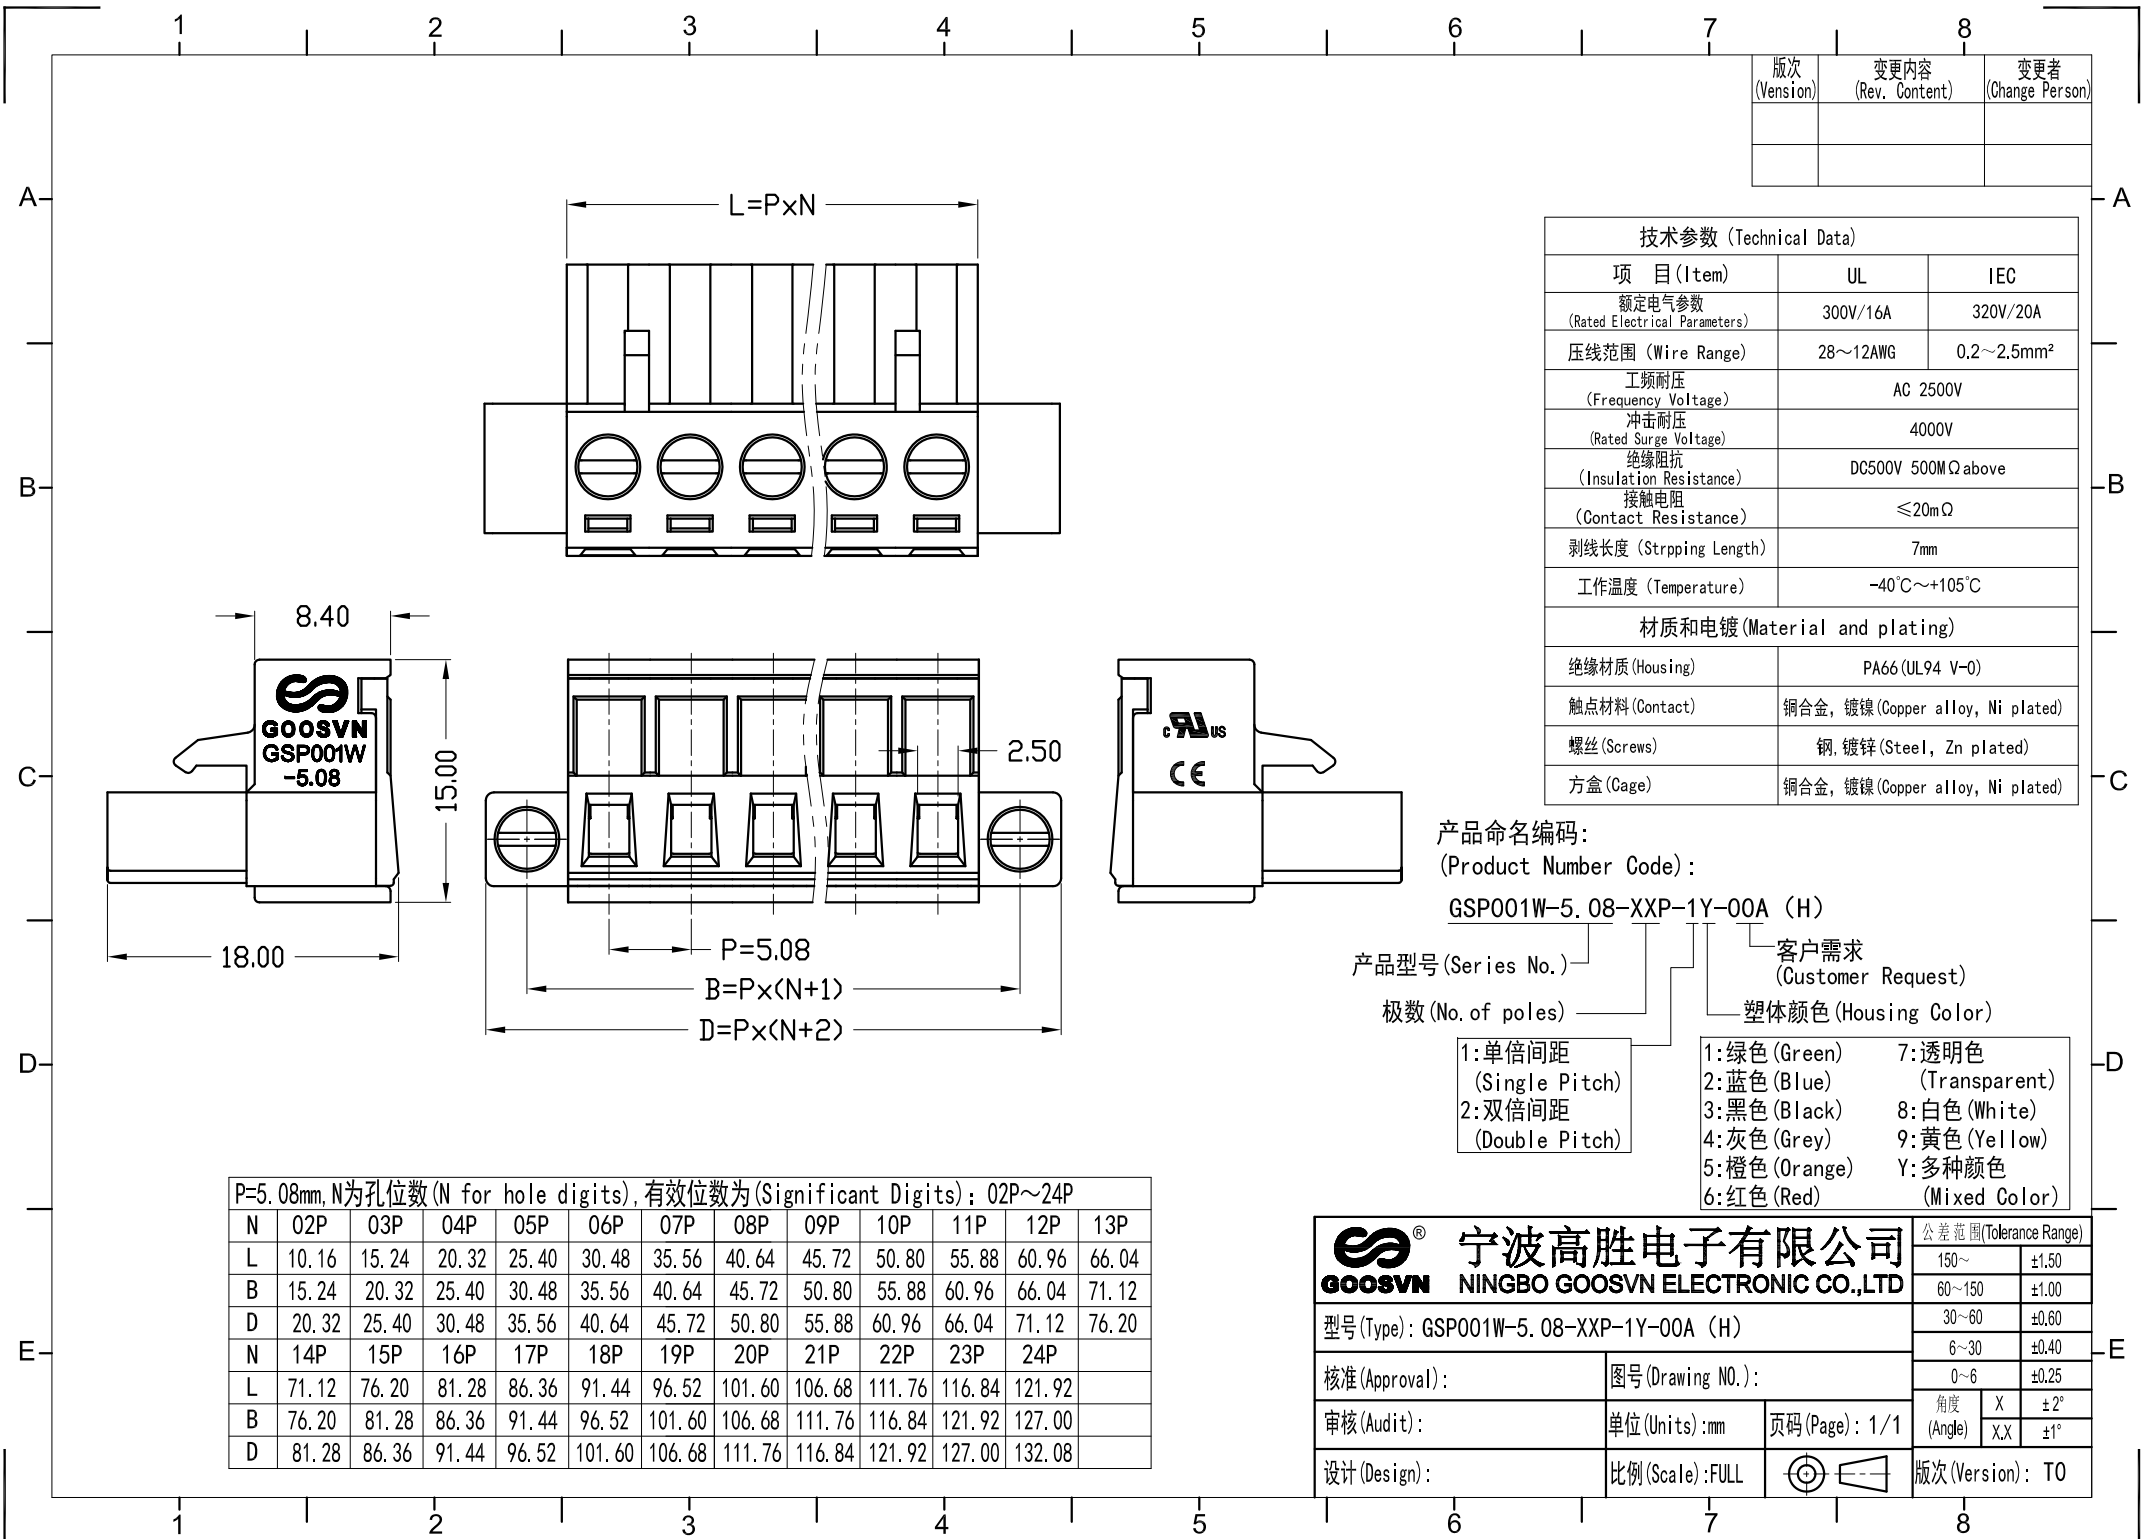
1 2 3 4 5 6 7 8

| 版次 (Version) | 变更内容 (Rev. Content) | 变更者 (Change Person) |
|---|---|---|
| | | |
| | | |

A

L=PxN

B

8.40

GOOSVN
GSP001W
-5.08

15.00

2.50

C

18.00

P=5.08

B=Px(N+1)

D=Px(N+2)

c US

CE

D

| 技术参数 (Technical Data) | | |
|---|---|---|
| 项 目(Item) | UL | IEC |
| 额定电气参数 (Rated Electrical Parameters) | 300V/16A | 320V/20A |
| 压线范围 (Wire Range) | 28～12AWG | 0.2～2.5mm² |
| 工频耐压 (Frequency Voltage) | AC 2500V | |
| 冲击耐压 (Rated Surge Voltage) | 4000V | |
| 绝缘阻抗 (Insulation Resistance) | DC500V 500MΩabove | |
| 接触电阻 (Contact Resistance) | ≤20mΩ | |
| 剥线长度 (Strpping Length) | 7mm | |
| 工作温度 (Temperature) | -40℃～+105℃ | |
| 材质和电镀(Material and plating) | | |
| 绝缘材质(Housing) | PA66(UL94 V-0) | |
| 触点材料(Contact) | 铜合金, 镀镍(Copper alloy, Ni plated) | |
| 螺丝(Screws) | 钢,镀锌(Steel, Zn plated) | |
| 方盒(Cage) | 铜合金, 镀镍(Copper alloy, Ni plated) | |

产品命名编码:
(Product Number Code):

GSP001W-5.08-XXP-1Y-00A (H)

客户需求 (Customer Request)

产品型号(Series No.)

极数(No.of poles)

塑体颜色(Housing Color)

1:单倍间距 (Single Pitch)
2:双倍间距 (Double Pitch)

1:绿色(Green)
2:蓝色(Blue)
3:黑色(Black)
4:灰色(Grey)
5:橙色(Orange)
6:红色(Red)
7:透明色 (Transparent)
8:白色(White)
9:黄色(Yellow)
Y:多种颜色 (Mixed Color)

E

| P=5.08mm,N为孔位数(N for hole digits),有效位数为(Significant Digits):02P～24P | | | | | | | | | | | | |
|---|---|---|---|---|---|---|---|---|---|---|---|---|
| N | 02P | 03P | 04P | 05P | 06P | 07P | 08P | 09P | 10P | 11P | 12P | 13P |
| L | 10.16 | 15.24 | 20.32 | 25.40 | 30.48 | 35.56 | 40.64 | 45.72 | 50.80 | 55.88 | 60.96 | 66.04 |
| B | 15.24 | 20.32 | 25.40 | 30.48 | 35.56 | 40.64 | 45.72 | 50.80 | 55.88 | 60.96 | 66.04 | 71.12 |
| D | 20.32 | 25.40 | 30.48 | 35.56 | 40.64 | 45.72 | 50.80 | 55.88 | 60.96 | 66.04 | 71.12 | 76.20 |
| N | 14P | 15P | 16P | 17P | 18P | 19P | 20P | 21P | 22P | 23P | 24P | |
| L | 71.12 | 76.20 | 81.28 | 86.36 | 91.44 | 96.52 | 101.60 | 106.68 | 111.76 | 116.84 | 121.92 | |
| B | 76.20 | 81.28 | 86.36 | 91.44 | 96.52 | 101.60 | 106.68 | 111.76 | 116.84 | 121.92 | 127.00 | |
| D | 81.28 | 86.36 | 91.44 | 96.52 | 101.60 | 106.68 | 111.76 | 116.84 | 121.92 | 127.00 | 132.08 | |

GOOSVN ®
宁波高胜电子有限公司
NINGBO GOOSVN ELECTRONIC CO.,LTD

型号(Type): GSP001W-5.08-XXP-1Y-00A (H)
核准(Approval):
图号(Drawing NO.):
审核(Audit):
单位(Units):mm
页码(Page): 1/1
设计(Design):
比例(Scale):FULL
版次(Version): T0

| 公差范围(Tolerance Range) | | |
|---|---|---|
| 150～ | | ±1.50 |
| 60～150 | | ±1.00 |
| 30～60 | | ±0.60 |
| 6～30 | | ±0.40 |
| 0～6 | | ±0.25 |
| 角度 (Angle) | X | ±2° |
| | X.X | ±1° |

1 2 3 4 5 6 7 8